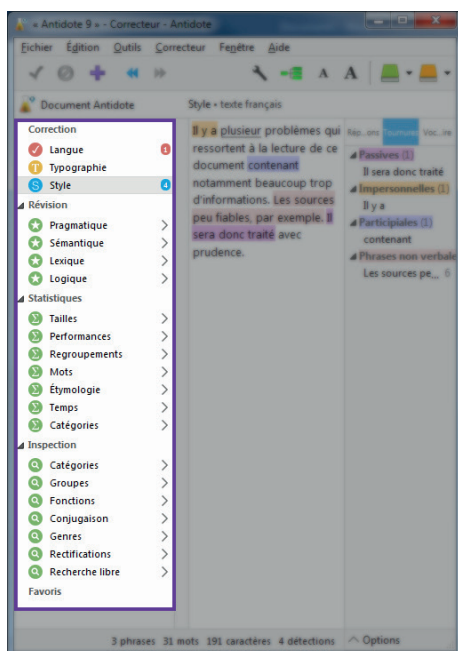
« Antidote 9 » - Correcteur - Antidote

Fichier Édition Outils Correcteur Fenêtre Aide

A A

Document Antidote

Style • texte français

Correction

Langue 1

Typographie

Style 4

Révision

Pragmatique

Sémantique

Lexique

Logique

Statistiques

Tailles

Performances

Regroupements

Mots

Étymologie

Temps

Catégories

Inspection

Catégories

Groupes

Fonctions

Conjugaison

Genres

Rectifications

Recherche libre

Favoris

Il y a plusieur problèmes qui ressortent à la lecture de ce document contenant notamment beaucoup trop d'informations. Les sources peu fiables, par exemple. Il sera donc traité avec prudence.

Rép...ons Tournures Voc...re

Passives (1)

Il sera donc traité

Impersonnelles (1)

Il y a

Participiales (1)

contenant

Phrases non verbale

Les sources pe...

3 phrases 31 mots 191 caractères 4 détections

Options